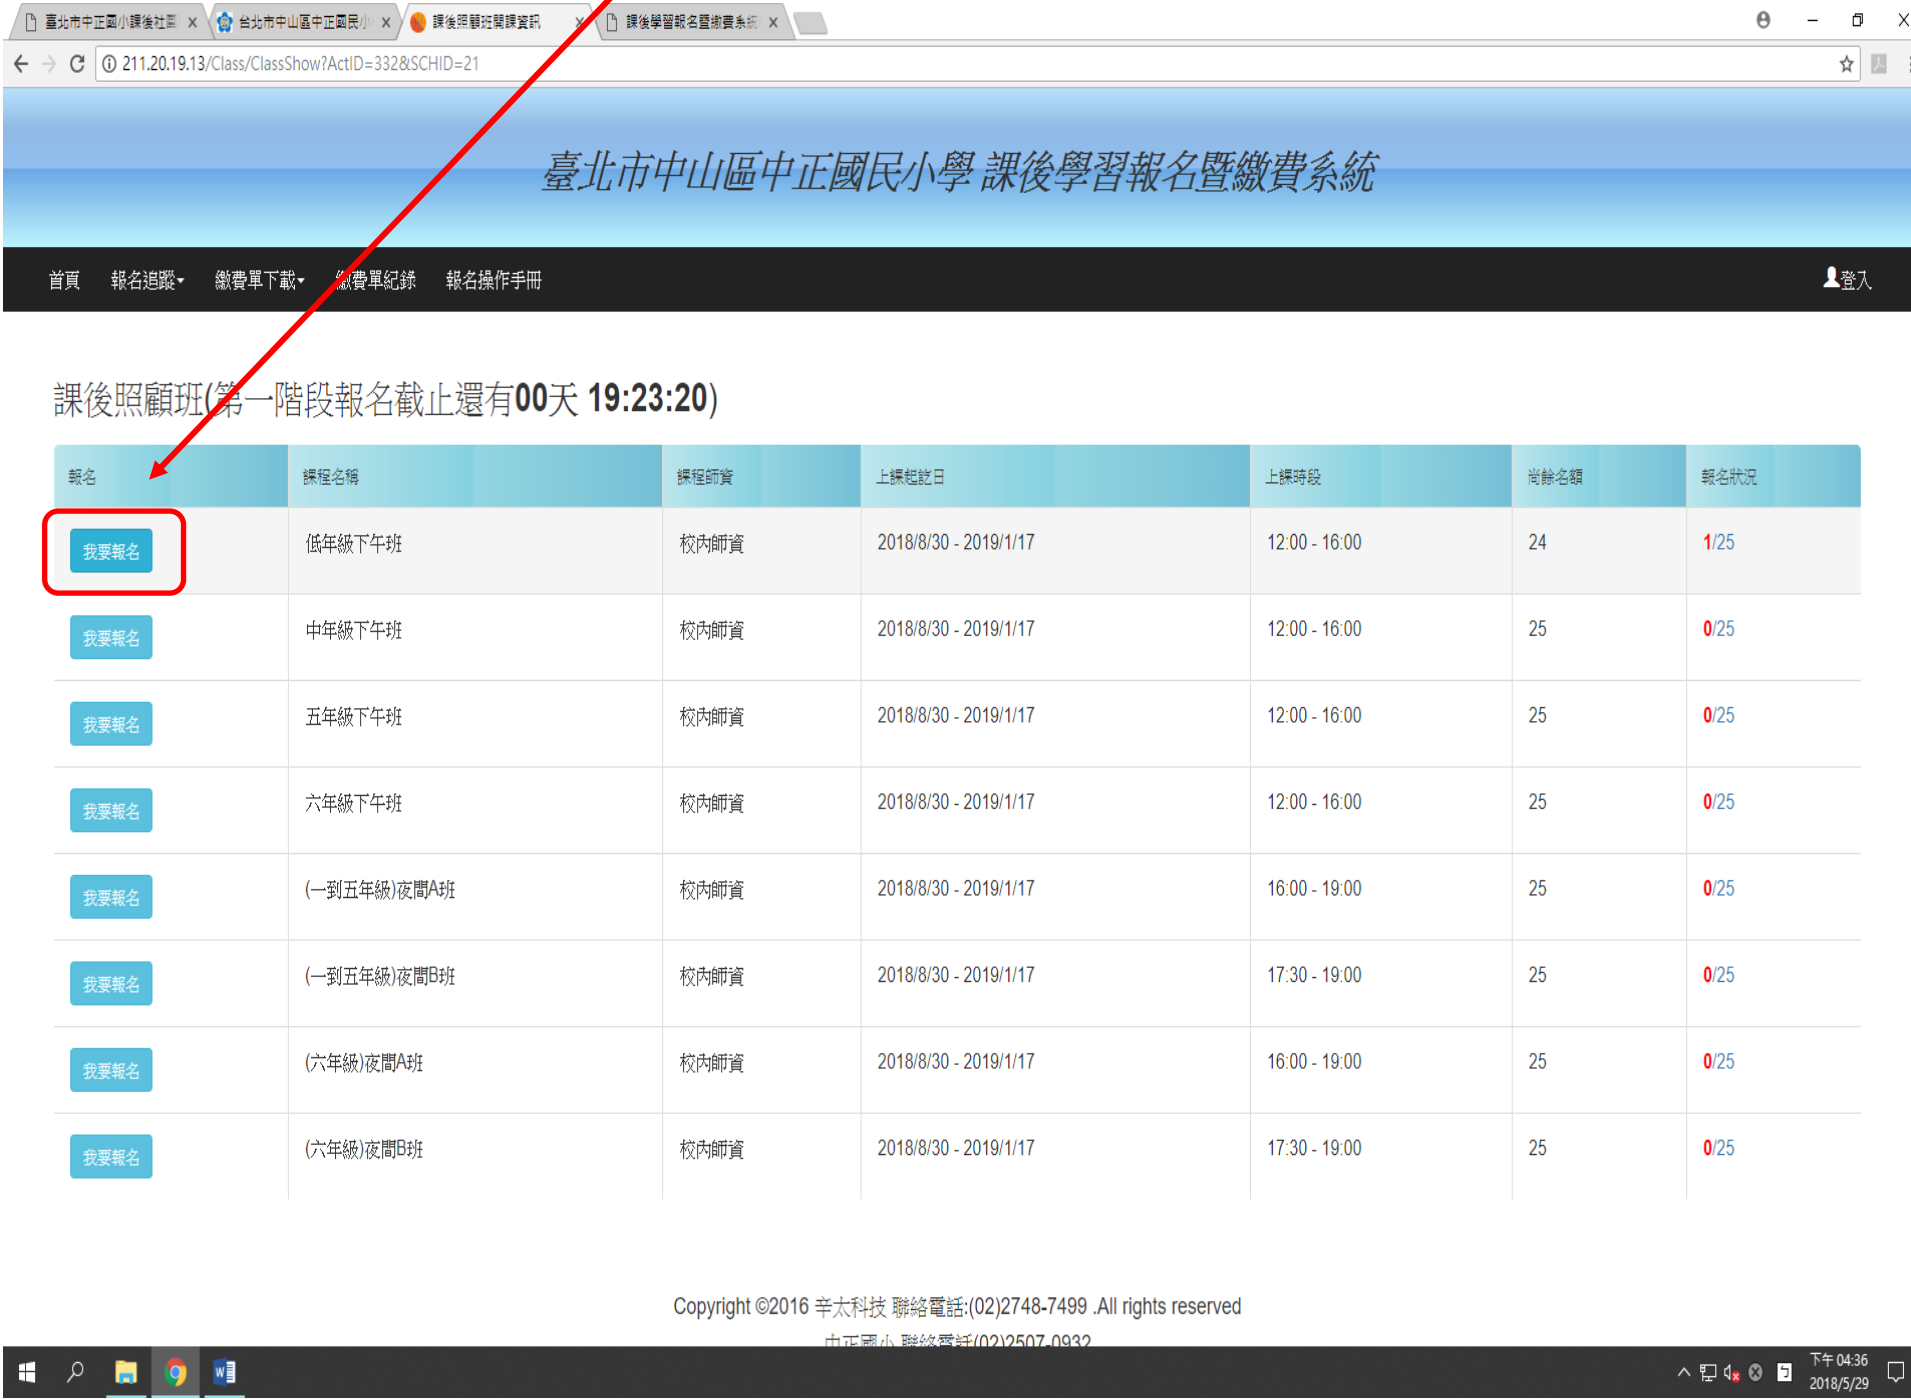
臺北市中正國小課後社團 × | 台北市中山區中正國民小 × | 課後照顧班開課資訊 × | 課後學習報名暨繳費系統 ×

211.20.19.13/Class/ClassShow?ActID=33&SCHID=21

臺北市中山區中正國民小學 課後學習報名暨繳費系統

首頁 報名追蹤▾ 繳費單下載▾ 繳費單紀錄 報名操作手冊 登入

課後照顧班(第一階段報名截止還有00天 19:23:20)

| 報名 | 課程名稱 | 課程師資 | 上課起訖日 | 上課時段 | 尚餘名額 | 報名狀況 |
|---|---|---|---|---|---|---|
| 我要報名 | 低年級下午班 | 校內師資 | 2018/8/30 - 2019/1/17 | 12:00 - 16:00 | 24 | 1/25 |
| 我要報名 | 中年級下午班 | 校內師資 | 2018/8/30 - 2019/1/17 | 12:00 - 16:00 | 25 | 0/25 |
| 我要報名 | 五年級下午班 | 校內師資 | 2018/8/30 - 2019/1/17 | 12:00 - 16:00 | 25 | 0/25 |
| 我要報名 | 六年級下午班 | 校內師資 | 2018/8/30 - 2019/1/17 | 12:00 - 16:00 | 25 | 0/25 |
| 我要報名 | (一到五年級)夜間A班 | 校內師資 | 2018/8/30 - 2019/1/17 | 16:00 - 19:00 | 25 | 0/25 |
| 我要報名 | (一到五年級)夜間B班 | 校內師資 | 2018/8/30 - 2019/1/17 | 17:30 - 19:00 | 25 | 0/25 |
| 我要報名 | (六年級)夜間A班 | 校內師資 | 2018/8/30 - 2019/1/17 | 16:00 - 19:00 | 25 | 0/25 |
| 我要報名 | (六年級)夜間B班 | 校內師資 | 2018/8/30 - 2019/1/17 | 17:30 - 19:00 | 25 | 0/25 |

Copyright ©2016 辛太科技 聯絡電話:(02)2748-7499 .All rights reserved
中正國小 聯絡電話(02)2507-0932

下午 04:36
2018/5/29